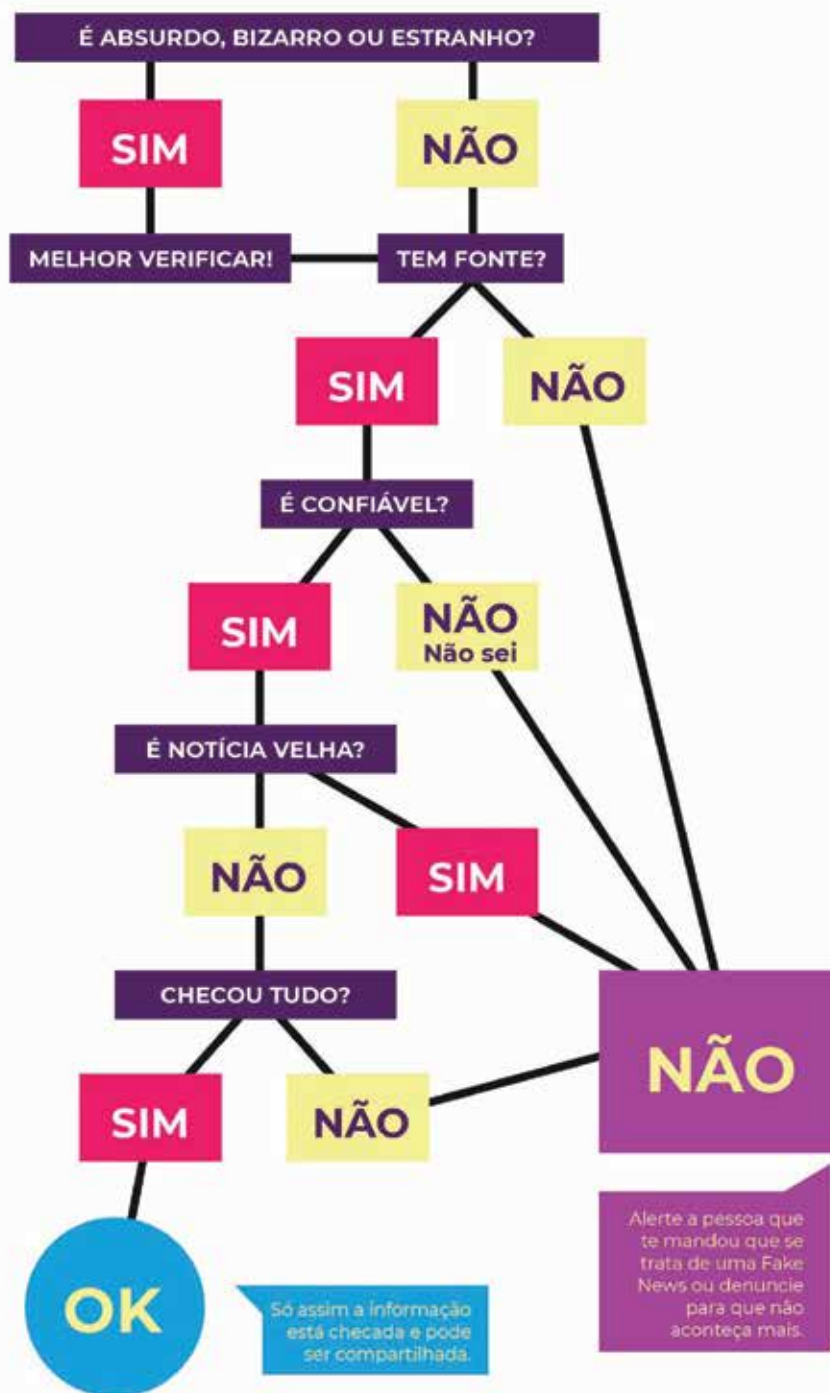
É ABSURDO, BIZARRO OU ESTRANHO?

SIM

NÃO

MELHOR VERIFICAR!

TEM FONTE?

SIM

NÃO

É CONFIÁVEL?

SIM

NÃO
Não sei

É NOTÍCIA VELHA?

NÃO

SIM

CHECOU TUDO?

NÃO

SIM

NÃO

NÃO

Alerte a pessoa que te mandou que se trata de uma Fake News ou denuncie para que não aconteça mais.

OK

Só assim a informação está checada e pode ser compartilhada.